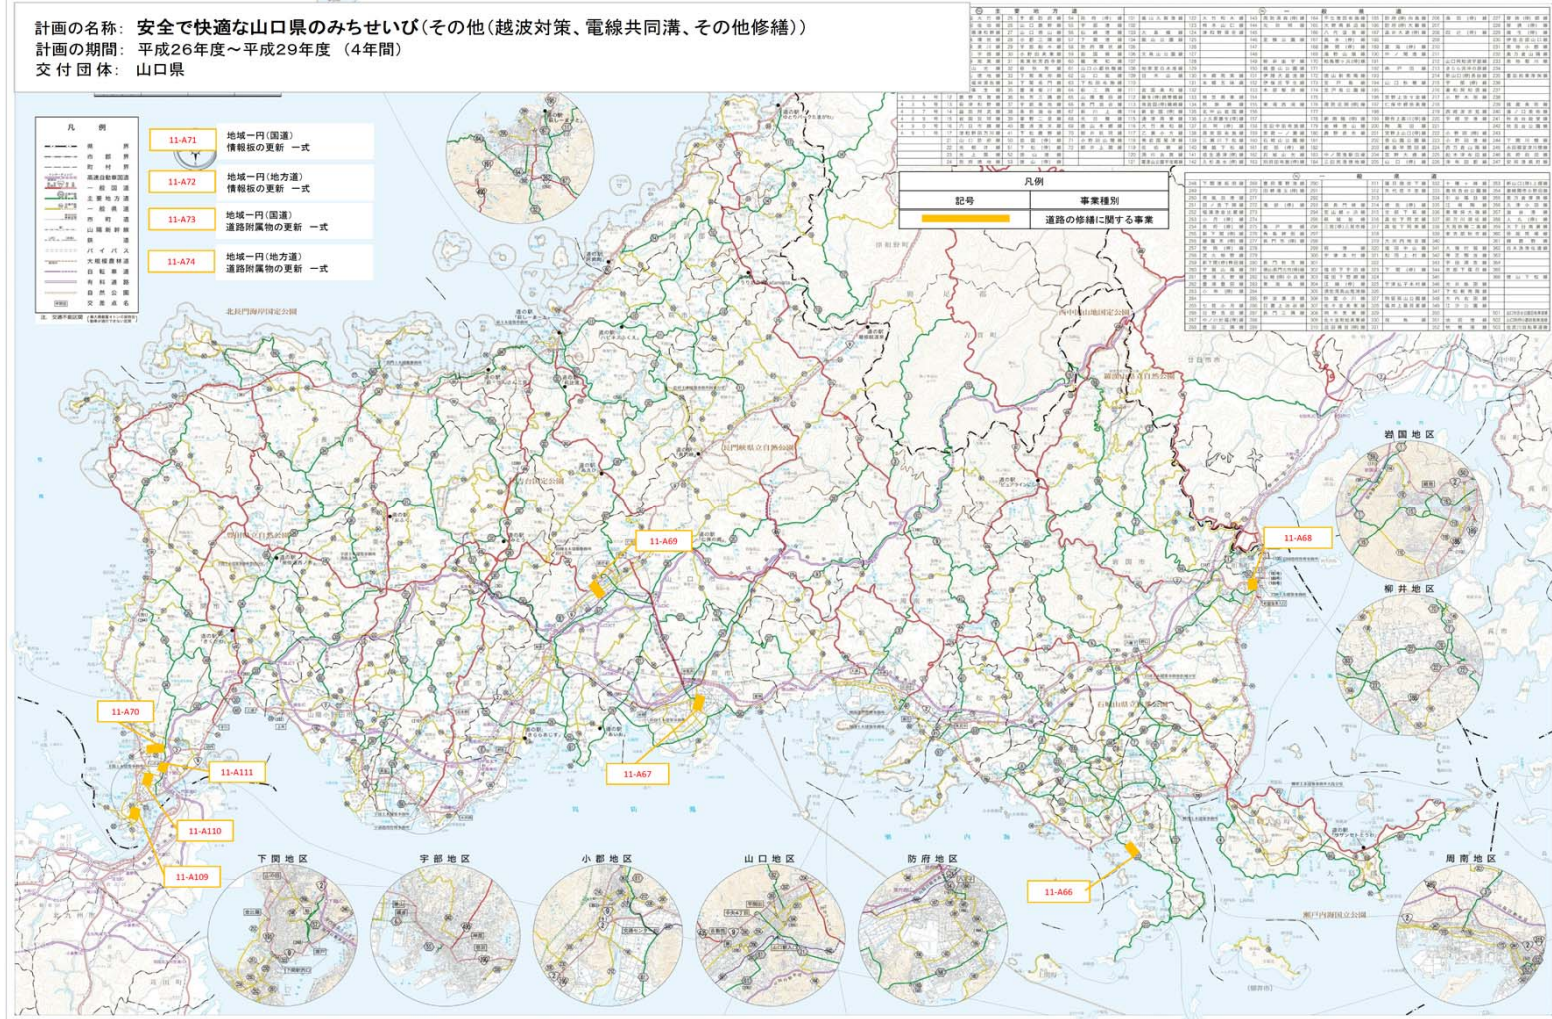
計画の名称: 安全で快適な山口県のみちせいび(その他(越波対策、電線共同溝、その他修繕))
計画の期間: 平成26年度～平成29年度 (4年間)
交付団体: 山口県

凡例

11-A71 地域一円(国道) 情報板の更新 一式

11-A72 地域一円(地方道) 情報板の更新 一式

11-A73 地域一円(国道) 道路附属物の更新 一式

11-A74 地域一円(地方道) 道路附属物の更新 一式

凡例

| 記号 | 事業種別 |
|---|---|
| | 道路の修繕に関する事業 |

北長門海岸国定公園

西中国山地国定公園

長門峡県立自然公園

秋吉台国定公園

石城山県立自然公園

瀬戸内海国立公園

11-A69

11-A68

11-A70

11-A111

11-A110

11-A109

11-A67

11-A66

岩国地区

柳井地区

下関地区

宇部地区

小郡地区

山口地区

防府地区

周南地区

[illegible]